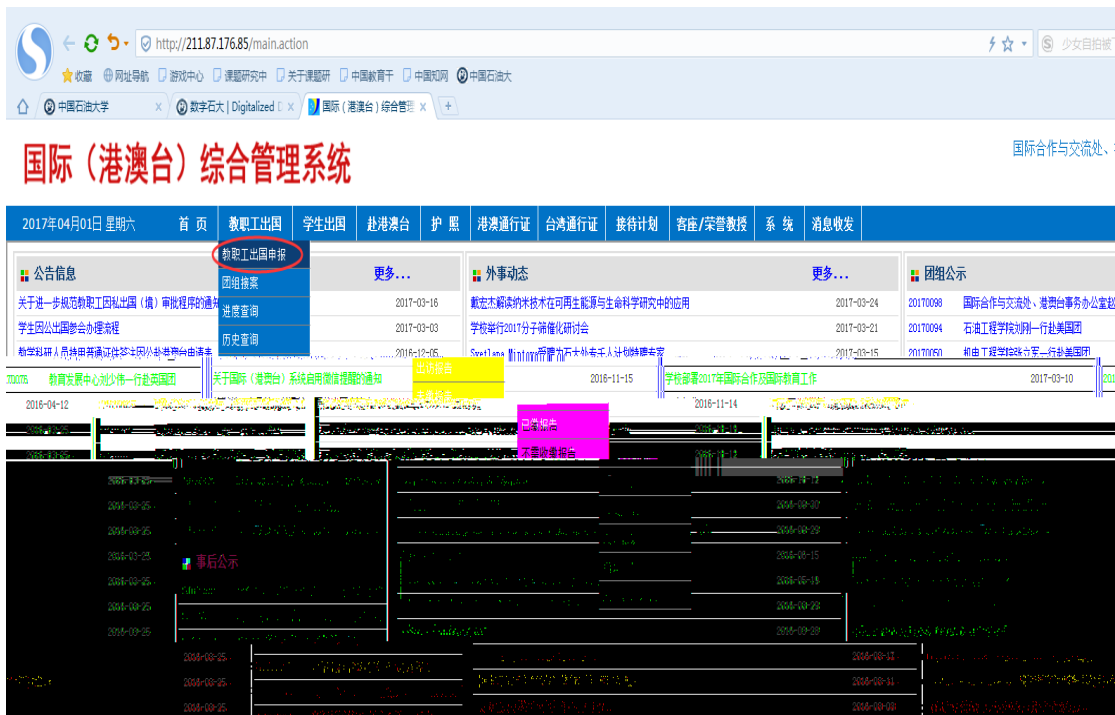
http://211.87.176.85/main.action

少女自拍被

收藏 网址导航 游戏中心 课题研究中 关于课题研 中国教育干 中国知网 中国石油大

中国石油大学 × 数字石大 | Digitalized × 国际（港澳台）综合管理 × +

国际（港澳台）综合管理系统

国际合作与交流处、

2017年04月01日 星期六 首 页 教职工出国 学生出国 赴港澳台 护 照 港澳通行证 台湾通行证 接待计划 客座/荣誉教授 系 统 消息收发

教职工出国申报
团组报案
进度查询
历史查询

公告信息 更多...
关于进一步规范教职工因私出国（境）审批程序的通知 2017-03-16
学生因公出国参会申理流程 2017-03-03
教学科研人员持用普通证件 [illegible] 2016-12-05

外事动态 更多...
戴宏杰解读纳米技术在可再生能源与生命科学研究中的应用 2017-03-24
学校举行2017分子筛催化研讨会 2017-03-21
Svetlana Mintova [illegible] 2017-03-15

团组公示
2017Q098 国际合作与交流处、港澳台事务办公室赴
2017Q094 石油工程学院刘刚一行赴美国团
2017Q050 机电工程学院张立军一行赴美国团

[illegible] 教育发展中心刘少伟一行赴英国团
关于国际（港澳台）系统启用微信提醒的通知 2016-11-15
学校部署2017年国际合作及国际教育工作 2017-03-10

出访报告
2016-04-12 2016-11-14
已提报告
不需提交报告

事后公示
2016-03-25
2016-08-29
2016-08-15
2016-03-13
2016-03-11
2016-03-09
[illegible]